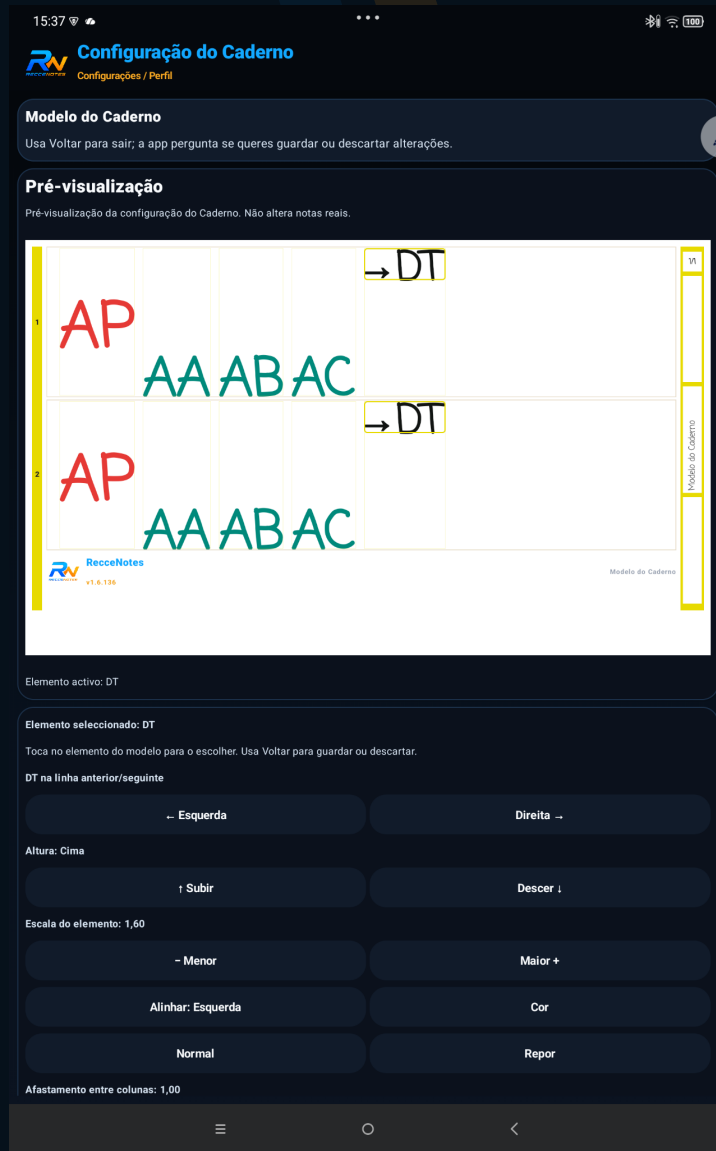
15:37

100

RN RECCENOTES

Configuração do Caderno

Configurações / Perfil

Modelo do Caderno

Usa Voltar para sair; a app pergunta se queres guardar ou descartar alterações.

Pré-visualização

Pré-visualização da configuração do Caderno. Não altera notas reais.

→DT

1

AP

AA AB AC

1/1

→DT

2

AP

AA AB AC

Modelo do Caderno

RecceNotes

v1.6.136

Modelo do Caderno

Elemento activo: DT

Elemento seleccionado: DT

Toca no elemento do modelo para o escolher. Usa Voltar para guardar ou descartar.

DT na linha anterior/seguinte

← Esquerda

Direita →

Altura: Cima

↑ Subir

Descer ↓

Escala do elemento: 1,60

− Menor

Maior +

Alinhar: Esquerda

Cor

Normal

Repor

Afastamento entre colunas: 1,00